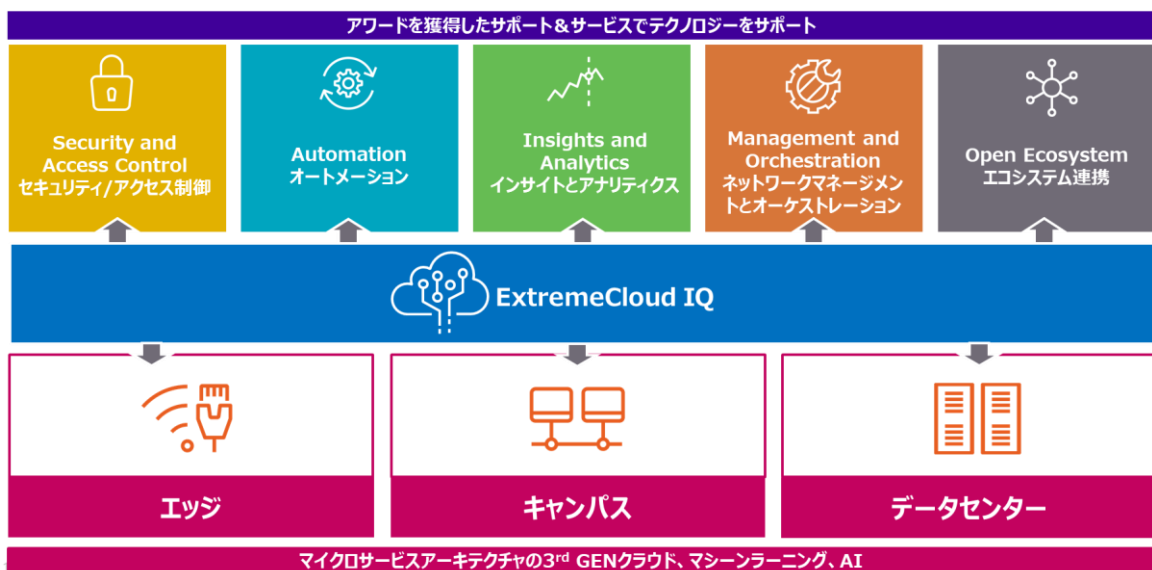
アワードを獲得したサポート＆サービスでテクノロジーをサポート

Security and Access Control
セキュリティ/アクセス制御

Automation
オートメーション

Insights and Analytics
インサイトとアナリティクス

Management and Orchestration
ネットワークマネージメントとオーケストレーション

Open Ecosystem
エコシステム連携

ExtremeCloud IQ

エッジ

キャンパス

データセンター

マイクロサービスアーキテクチャの3$^{rd}$ GENクラウド、マシーンラーニング、AI